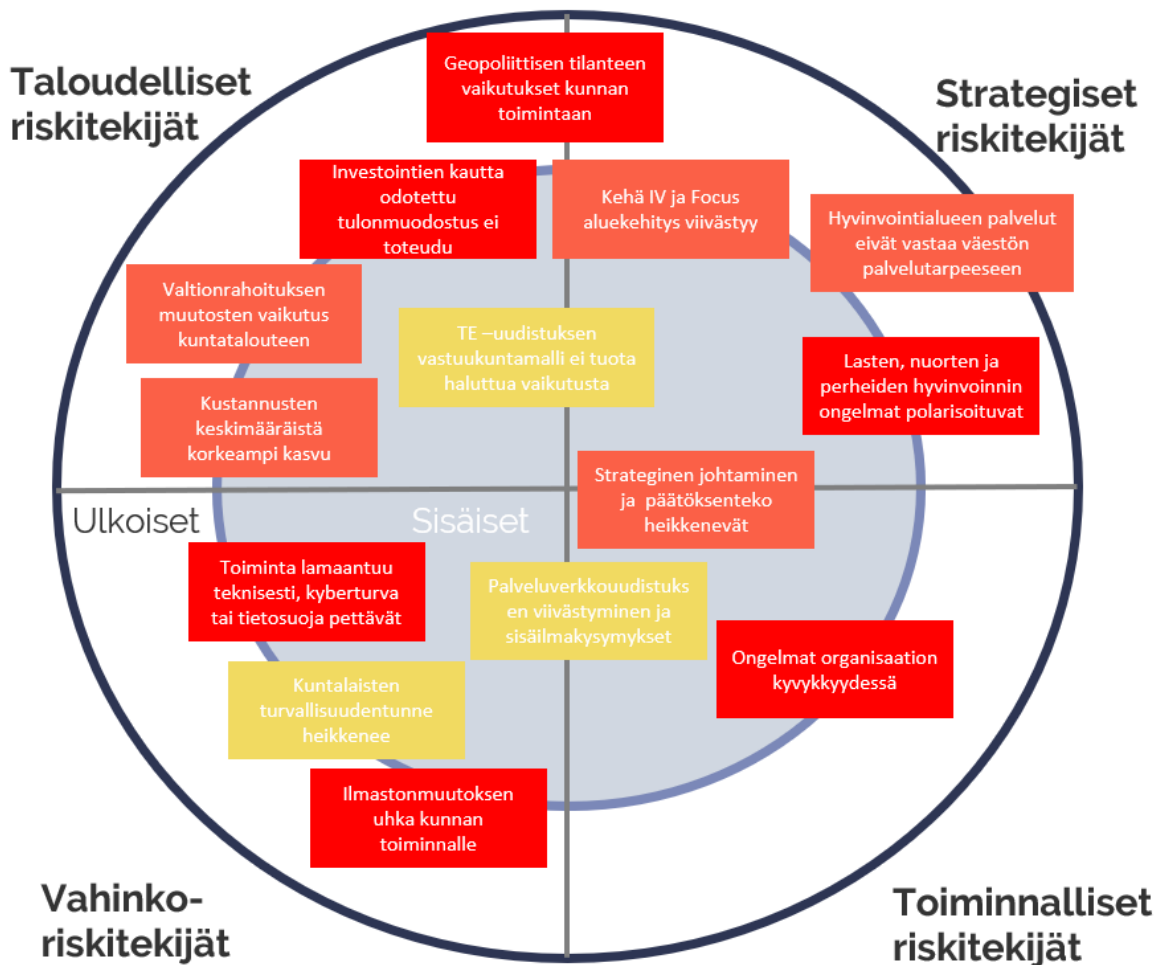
Taloudelliset riskitekijät

Geopoliittisen tilanteen vaikutukset kunnan toimintaan

Strategiset riskitekijät

Investointien kautta odotettu tulonmuodostus ei toteudu

Kehä IV ja Focus aluekehitys viivästyy

Hyvinvointialueen palvelut eivät vastaa väestön palvelutarpeeseen

Valtionrahoituksen muutosten vaikutus kuntatalouteen

TE –uudistuksen vastuukuntamalli ei tuota haluttua vaikutusta

Lasten, nuorten ja perheiden hyvinvoinnin ongelmat polarisoituvat

Kustannusten keskimääräistä korkeampi kasvu

Strateginen johtaminen ja päätöksenteko heikkenevät

Ulkoiset

Sisäiset

Toiminta lamaantuu teknisesti, kyberturva tai tietosuoja pettävät

Palveluverkkouudistuksen viivästyminen ja sisäilmakysymykset

Ongelmat organisaation kyvykkyydessä

Kuntalaisten turvallisuudentunne heikkenee

Ilmastonmuutoksen uhka kunnan toiminnalle

Vahinkoriskitekijät

Toiminnalliset riskitekijät